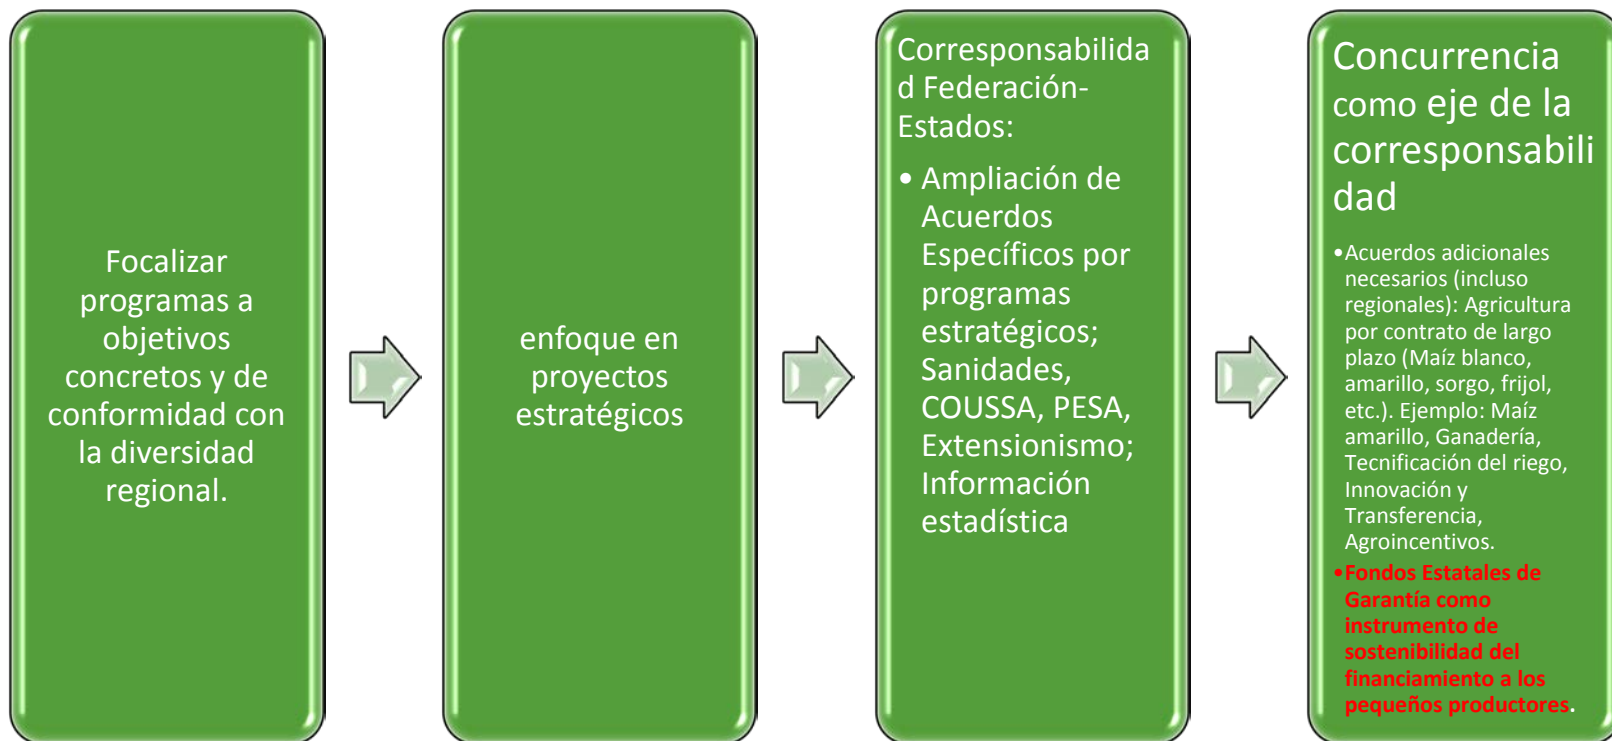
Focalizar programas a objetivos concretos y de conformidad con la diversidad regional.

enfoque en proyectos estratégicos

Corresponsabilidad Federación-Estados:

• Ampliación de Acuerdos Específicos por programas estratégicos; Sanidades, COUSSA, PESA, Extensionismo; Información estadística

Concurrencia como eje de la corresponsabilidad

• Acuerdos adicionales necesarios (incluso regionales): Agricultura por contrato de largo plazo (Maíz blanco, amarillo, sorgo, frijol, etc.). Ejemplo: Maíz amarillo, Ganadería, Tecnificación del riego, Innovación y Transferencia, Agroincentivos.
• Fondos Estatales de Garantía como instrumento de sostenibilidad del financiamiento a los pequeños productores.